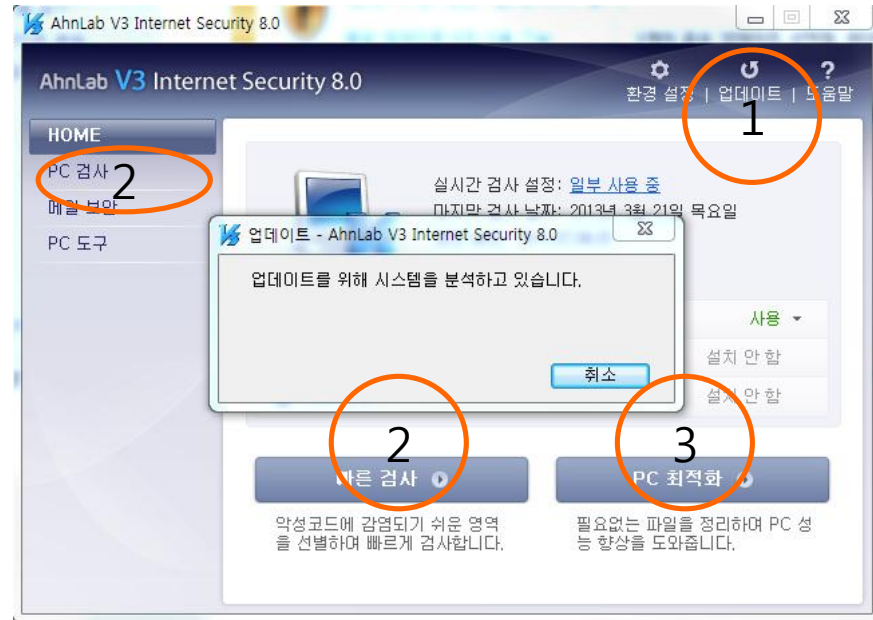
AhnLab V3 Internet Security 8.0

AhnLab V3 Internet Security 8.0

환경 설정 | 업데이트 | 도움말

1

HOME

PC 검사

2

메일 보안

PC 도구

실시간 검사 설정: 일부 사용 중

마지막 검사 날짜: 2013년 3월 21일 목요일

업데이트 - AhnLab V3 Internet Security 8.0

업데이트를 위해 시스템을 분석하고 있습니다.

취소

사용

설치 안 함

설치 안 함

2

3

빠른 검사

PC 최적화

악성코드에 감염되기 쉬운 영역을 선별하여 빠르게 검사합니다.

필요없는 파일을 정리하여 PC 성능 향상을 도와줍니다.